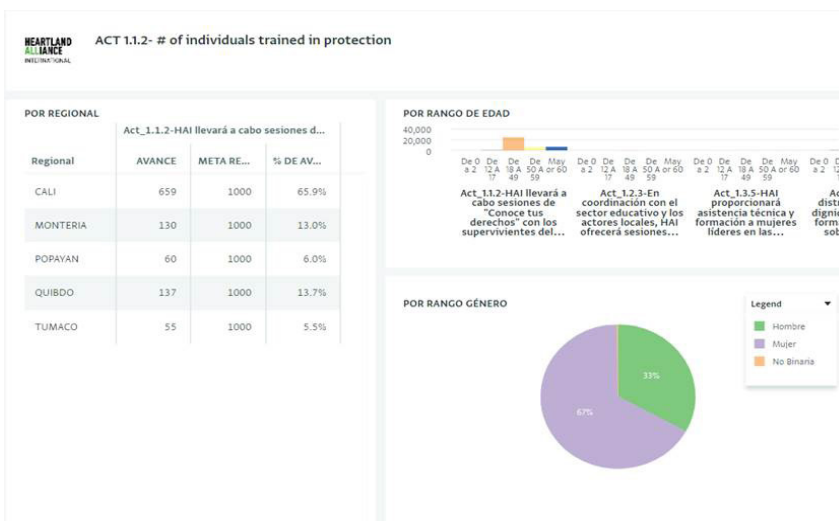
HEARTLAND ALLIANCE INTERNATIONAL

ACT 1.1.2- # of individuals trained in protection

POR REGIONAL

Act_1.1.2-HAI llevará a cabo sesiones d...

| Regional | AVANCE | META RE... | % DE AV... |
|---|---|---|---|
| CALI | 659 | 1000 | 65.9% |
| MONTERIA | 130 | 1000 | 13.0% |
| POPAYAN | 60 | 1000 | 6.0% |
| QUIBDO | 137 | 1000 | 13.7% |
| TUMACO | 55 | 1000 | 5.5% |

POR RANGO DE EDAD

40,000
20,000
0

De 0 a 2 De 12 A 17 De 18 A 49 De 50 A 59 May or 60 De 0 a 2 De 12 A 17 De 18 A 49 De 50 A 59 May or 60 De 0 a 2 De 12 A 17 De 18 A 49 De 50 A 59 May or 60 De 0 a 2 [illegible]

Act_1.1.2-HAI llevará a cabo sesiones de "Conoce tus derechos" con los supervivientes del...

Act_1.2.3-En coordinación con el sector educativo y los actores locales, HAI ofrecerá sesiones...

Act_1.3.5-HAI proporcionará asistencia técnica y formación a mujeres líderes en las...

Ac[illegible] distr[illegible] digni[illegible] form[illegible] sob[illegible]

POR RANGO GÉNERO

Legend
Hombre
Mujer
No Binaria

33%
67%